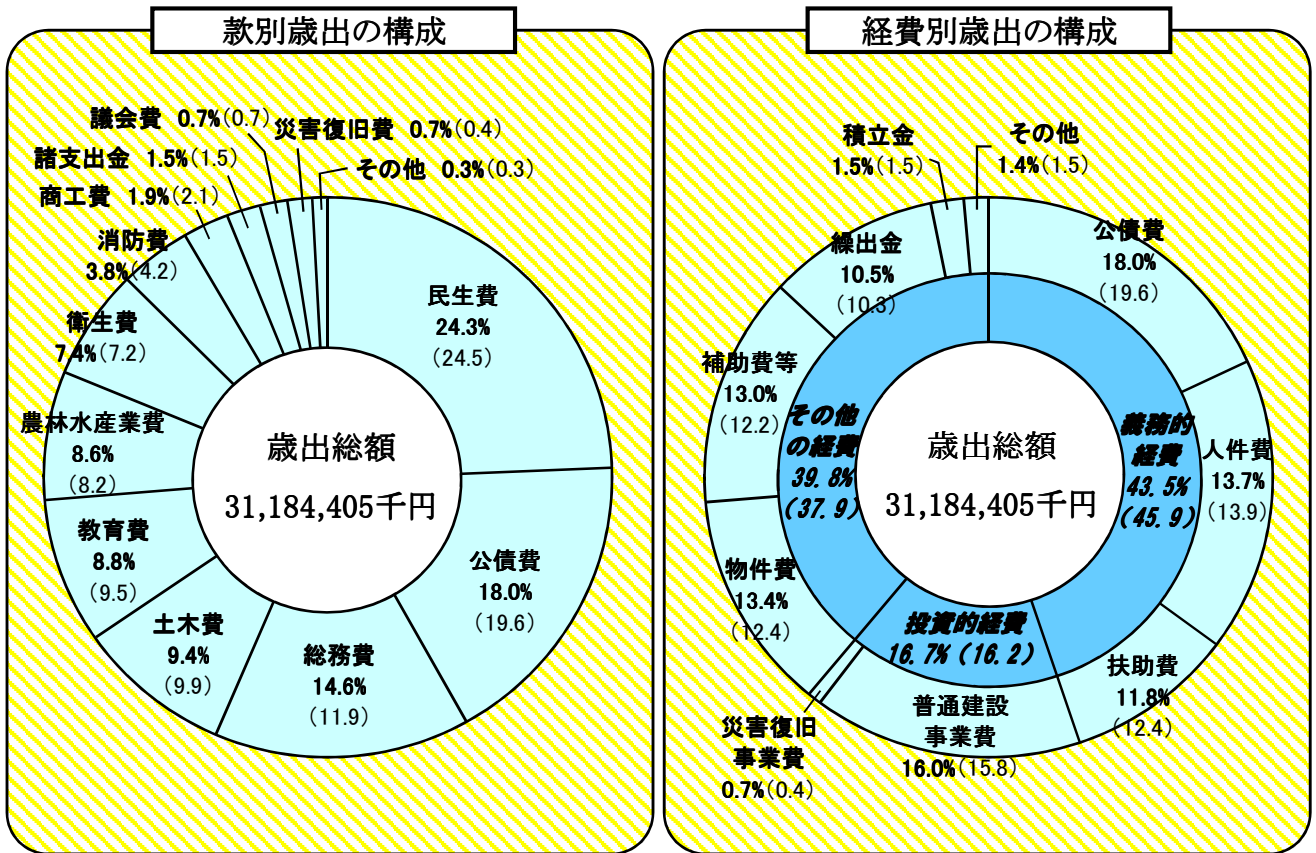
款別歳出の構成

議会費 0.7%(0.7)
災害復旧費 0.7%(0.4)
諸支出金 1.5%(1.5)
その他 0.3%(0.3)
商工費 1.9%(2.1)
消防費 3.8%(4.2)
衛生費 7.4%(7.2)
民生費 24.3% (24.5)
農林水産業費 8.6% (8.2)
歳出総額
31,184,405千円
教育費 8.8% (9.5)
公債費 18.0% (19.6)
土木費 9.4% (9.9)
総務費 14.6% (11.9)

経費別歳出の構成

積立金 1.5%(1.5)
その他 1.4%(1.5)
繰出金 10.5% (10.3)
公債費 18.0% (19.6)
補助費等 13.0% (12.2)
その他の経費 39.8% (37.9)
義務的経費 43.5% (45.9)
歳出総額
31,184,405千円
人件費 13.7% (13.9)
物件費 13.4% (12.4)
投資的経費 16.7% (16.2)
扶助費 11.8% (12.4)
災害復旧事業費 0.7%(0.4)
普通建設事業費 16.0%(15.8)